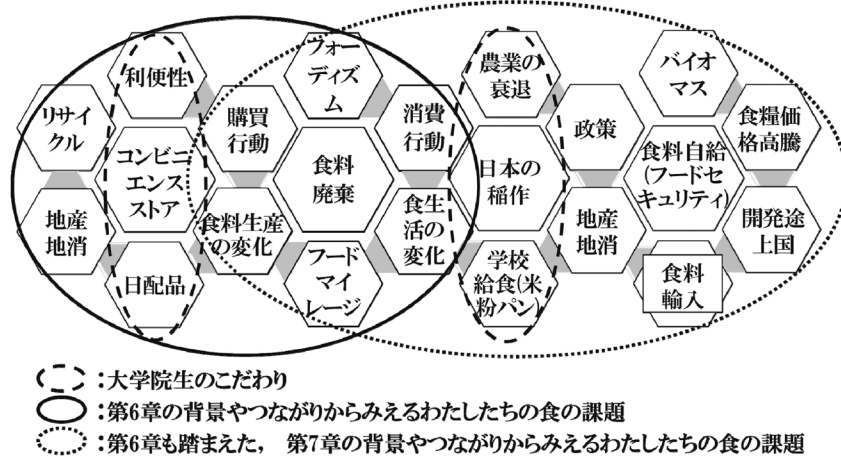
利便性

フォーディズム

農業の衰退

バイオマス

リサイクル

購買行動

消費行動

政策

食糧価格高騰

コンビニエンスストア

食料廃棄

日本の稲作

食料自給(フードセキュリティ)

地産地消

食料生産の変化

食生活の変化

地産地消

開発途上国

日配品

フードマイレージ

学校給食(米粉パン)

食料輸入

:大学院生のこだわり
:第6章の背景やつながりからみえるわたしたちの食の課題
:第6章も踏まえた, 第7章の背景やつながりからみえるわたしたちの食の課題